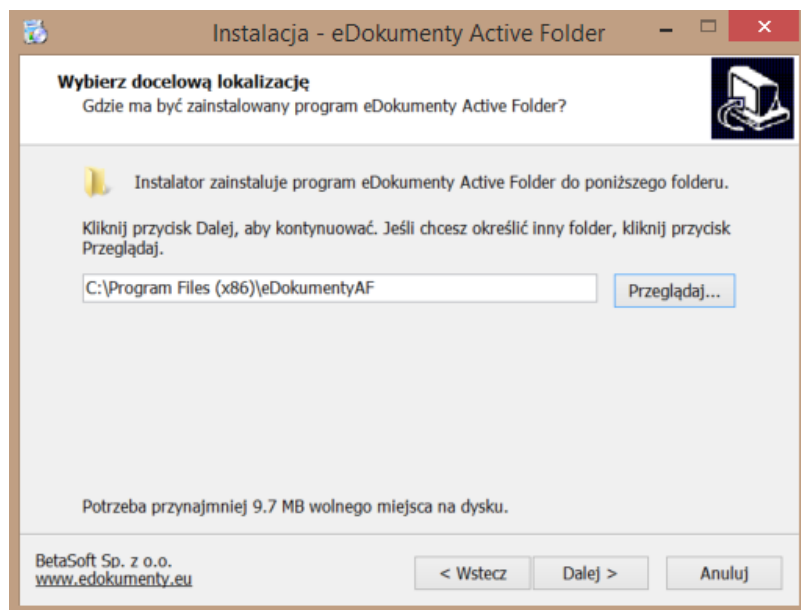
Instalacja - eDokumenty Active Folder

Wybierz docelową lokalizację
Gdzie ma być zainstalowany program eDokumenty Active Folder?

Instalator zainstaluje program eDokumenty Active Folder do poniższego folderu.

Kliknij przycisk Dalej, aby kontynuować. Jeśli chcesz określić inny folder, kliknij przycisk Przeglądaj.

C:\Program Files (x86)\eDokumentyAF

Przeglądaj...

Potrzeba przynajmniej 9.7 MB wolnego miejsca na dysku.

BetaSoft Sp. z o.o.
www.edokumenty.eu

< Wstecz

Dalej >

Anuluj